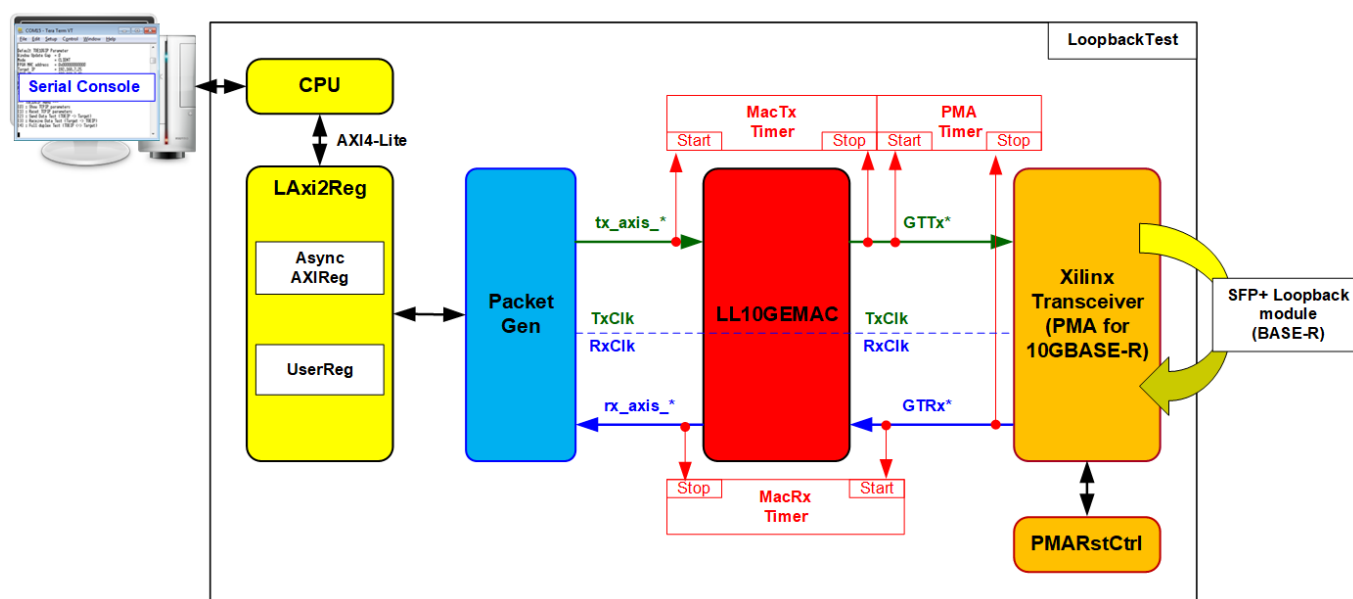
LoopbackTest

Serial Console

CPU

AXI4-Lite

LAxi2Reg

Async AXIReg

UserReg

Packet Gen

MacTx Timer

Start

Stop

PMA Timer

Start

Stop

tx_axis_*

GTTx*

LL10GEMAC

TxClk

RxClk

TxClk

RxClk

Xilinx Transceiver (PMA for 10GBASE-R)

SFP+ Loopback module (BASE-R)

rx_axis_*

GTRx*

Stop

Start

MacRx Timer

PMARstCtrl